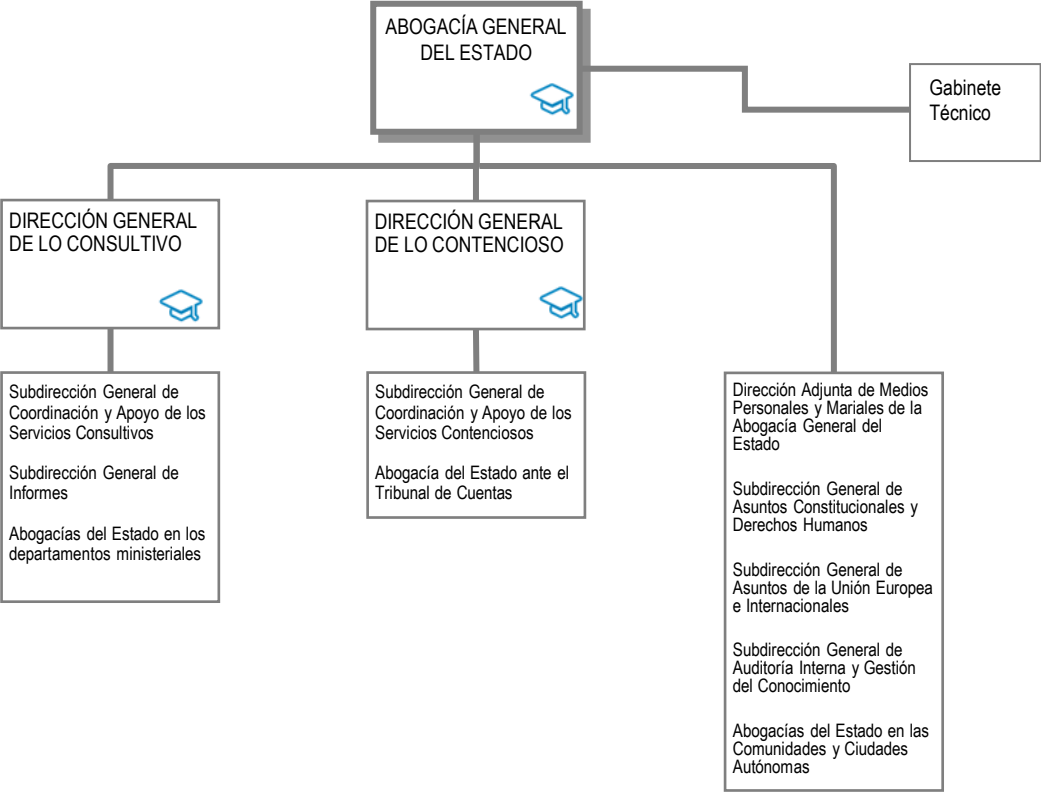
ABOGACÍA GENERAL DEL ESTADO

Gabinete Técnico

DIRECCIÓN GENERAL DE LO CONSULTIVO

DIRECCIÓN GENERAL DE LO CONTENCIOSO

Subdirección General de Coordinación y Apoyo de los Servicios Consultivos

Subdirección General de Informes

Abogacías del Estado en los departamentos ministeriales

Subdirección General de Coordinación y Apoyo de los Servicios Contenciosos

Abogacía del Estado ante el Tribunal de Cuentas

Dirección Adjunta de Medios Personales y Mariales de la Abogacía General del Estado

Subdirección General de Asuntos Constitucionales y Derechos Humanos

Subdirección General de Asuntos de la Unión Europea e Internacionales

Subdirección General de Auditoría Interna y Gestión del Conocimiento

Abogacías del Estado en las Comunidades y Ciudades Autónomas